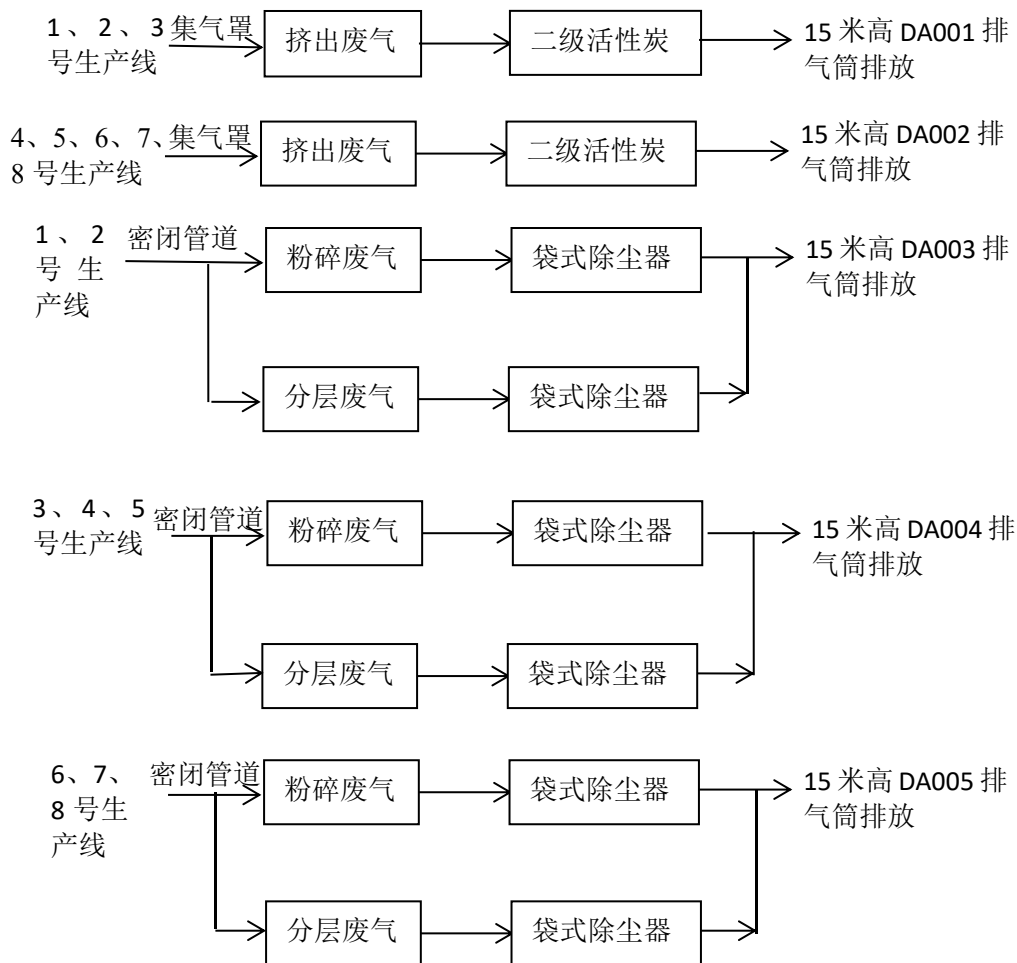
1、2、3号生产线
集气罩
挤出废气
二级活性炭
15米高DA001排气筒排放

4、5、6、7、8号生产线
集气罩
挤出废气
二级活性炭
15米高DA002排气筒排放

1、2号生产线
密闭管道
粉碎废气
袋式除尘器
分层废气
袋式除尘器
15米高DA003排气筒排放

3、4、5号生产线
密闭管道
粉碎废气
袋式除尘器
分层废气
袋式除尘器
15米高DA004排气筒排放

6、7、8号生产线
密闭管道
粉碎废气
袋式除尘器
分层废气
袋式除尘器
15米高DA005排气筒排放